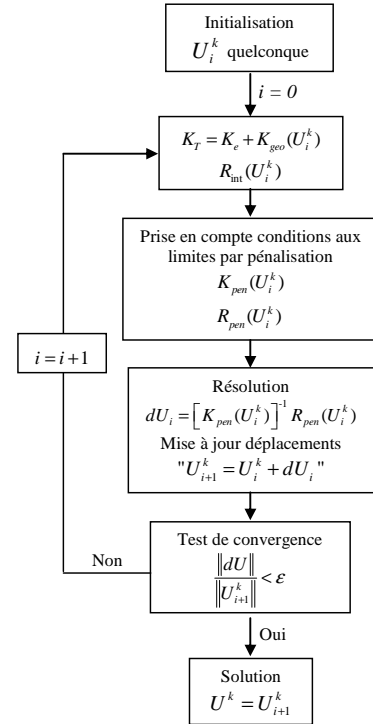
Initialisation
$U_i^k$ quelconque

$i = 0$

$K_T = K_e + K_{geo}(U_i^k)$
$R_{int}(U_i^k)$

Prise en compte conditions aux limites par pénalisation
$K_{pen}(U_i^k)$
$R_{pen}(U_i^k)$

$i = i + 1$

Résolution
$dU_i = \left[K_{pen}(U_i^k)\right]^{-1} R_{pen}(U_i^k)$
Mise à jour déplacements
"$U_{i+1}^k = U_i^k + dU_i$"

Test de convergence
$\frac{\|dU\|}{\|U_{i+1}^k\|} < \varepsilon$

Non

Oui

Solution
$U^k = U_{i+1}^k$